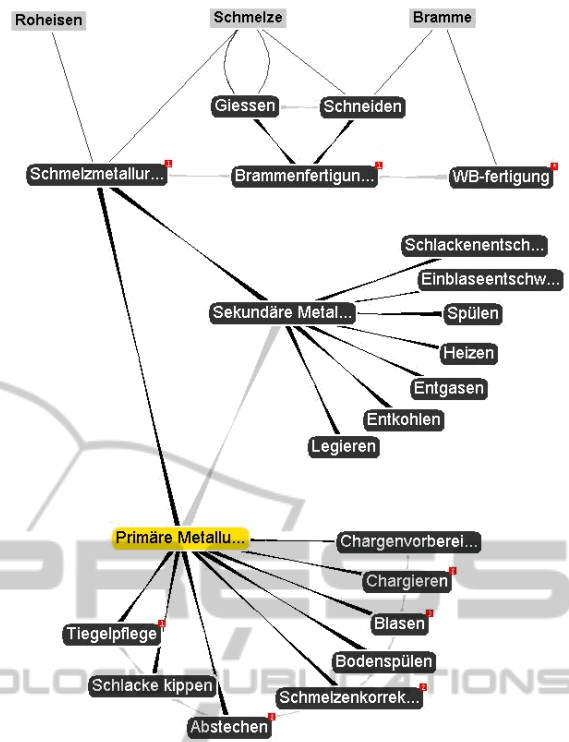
Roheisen

Schmelze

Bramme

Giessen

Schneiden

Schmelzmetallur...

Brammenfertigun...

WB-fertigung

Schlackenentsch...

Einblaseentschw...

Sekundäre Metal...

Spülen

Heizen

Entgasen

Entkohlen

Legieren

Primäre Metallu...

Chargenvorberei...

Chargieren

Tiegelpflege

Blasen

Bodenspülen

Schlacke kippen

Schmelzenkorrek...

Abstechen